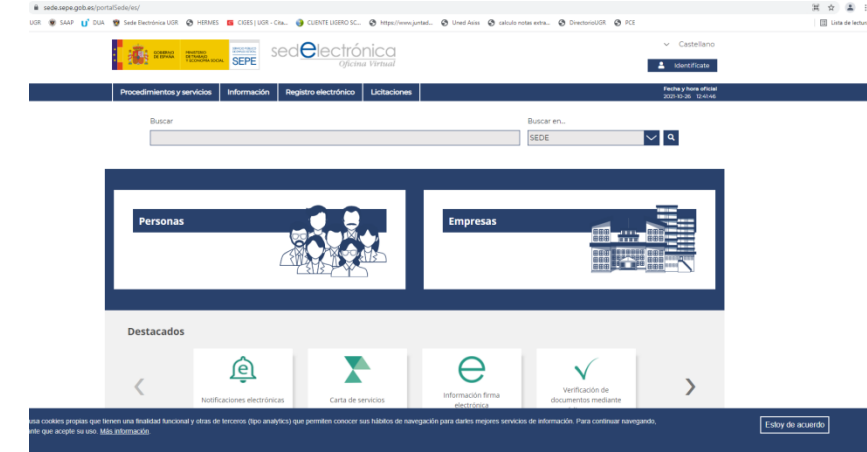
sede.sepe.gob.es/portalSede/es/

UGR SAAP DUA Sede Electrónica UGR HERMES CIGES | UGR - Cita... CLIENTE LIGERO SC... https://www.juntad... Ured Asiss calculo notas extra... DirectorioUGR PCE Lista de lectur

GOBIERNO DE ESPAÑA MINISTERIO DE TRABAJO Y ECONOMÍA SOCIAL SERVICIO PÚBLICO DE EMPLEO ESTATAL SEPE

sedeelectrónica Oficina Virtual

Castellano

Identifícate

Procedimientos y servicios Información Registro electrónico Licitaciones

Fecha y hora oficial 2021-10-26 12:41:46

Buscar

Buscar en...

SEDE

Personas

Empresas

Destacados

Notificaciones electrónicas

Carta de servicios

Información firma electrónica

Verificación de documentos mediante

usa cookies propias que tienen una finalidad funcional y otras de terceros (tipo analytics) que permiten conocer sus hábitos de navegación para darles mejores servicios de información. Para continuar navegando, ite que acepte su uso. Más información

Estoy de acuerdo